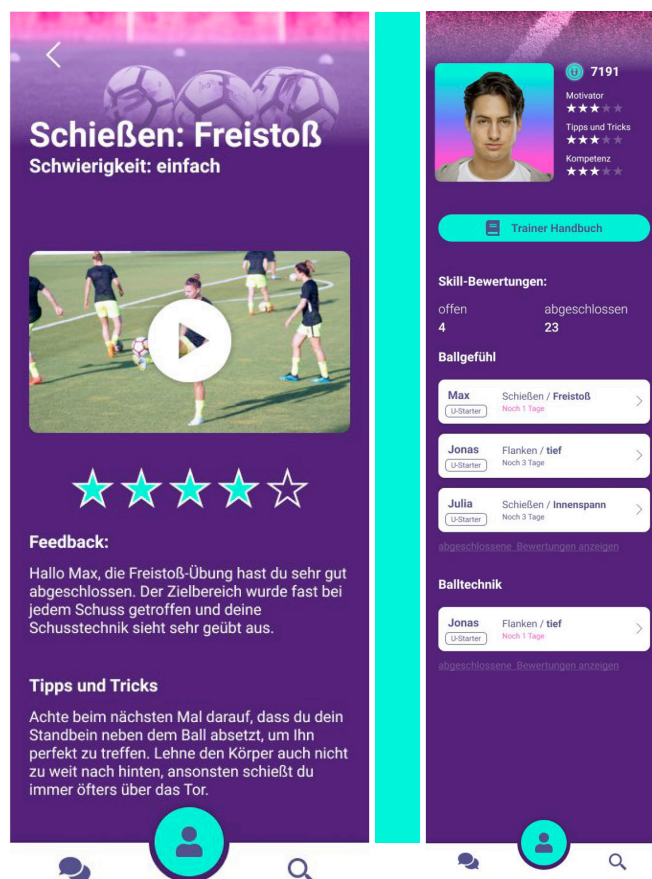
Schießen: Freistoß
Schwierigkeit: einfach

Feedback:

Hallo Max, die Freistoß-Übung hast du sehr gut abgeschlossen. Der Zielbereich wurde fast bei jedem Schuss getroffen und deine Schusstechnik sieht sehr geübt aus.

Tipps und Tricks

Achte beim nächsten Mal darauf, dass du dein Standbein neben dem Ball absetzt, um Ihn perfekt zu treffen. Lehne den Körper auch nicht zu weit nach hinten, ansonsten schießt du immer öfters über das Tor.

7191
Motivator
Tipps und Tricks
Kompetenz

Trainer Handbuch

Skill-Bewertungen:

offen
4
abgeschlossen
23

Ballgefühl

Max
U-Starter
Schießen / Freistoß
Noch 1 Tage

Jonas
U-Starter
Flanken / tief
Noch 3 Tage

Julia
U-Starter
Schießen / Innenspann
Noch 3 Tage

abgeschlossene Bewertungen anzeigen

Balltechnik

Jonas
U-Starter
Flanken / tief
Noch 1 Tage

abgeschlossene Bewertungen anzeigen